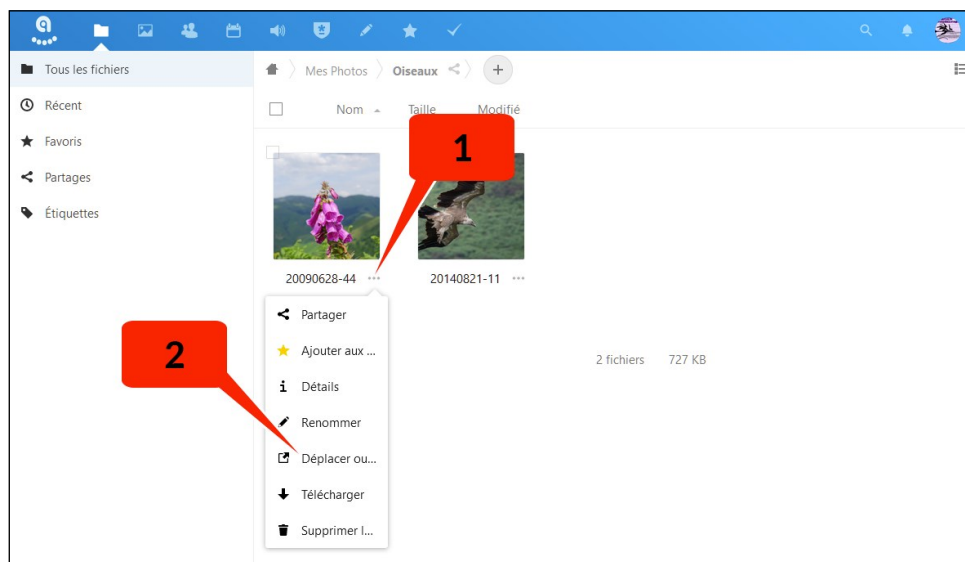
Tous les fichiers
Récent
Favoris
Partages
Étiquettes

Mes Photos
Oiseaux
+

Nom
Taille
Modifié

1

20090628-44
20140821-11

2

Partager
Ajouter aux ...
Détails
Renommer
Déplacer ou...
Télécharger
Supprimer l...

2 fichiers
727 KB